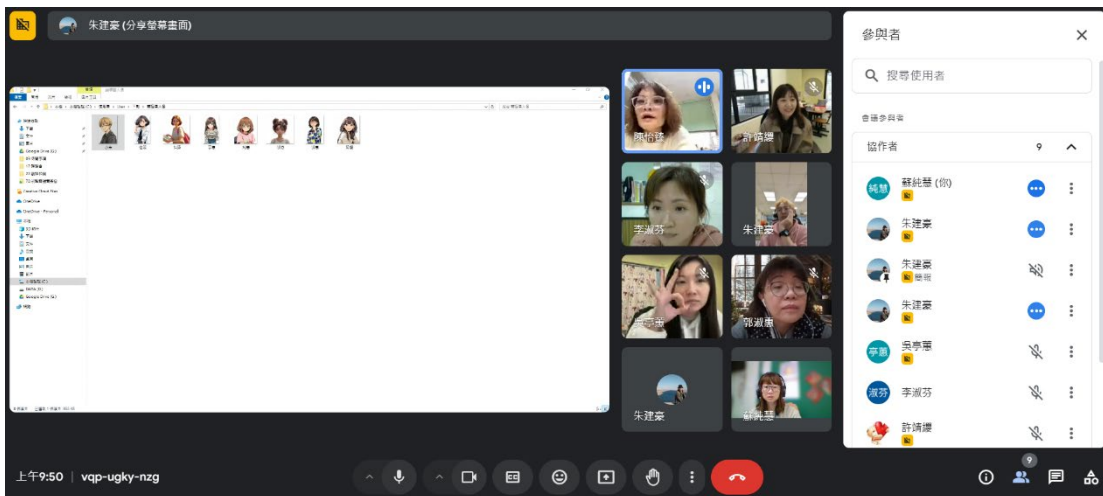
朱建豪 (分享螢幕畫面)

陳怡婷
許靖嬡
李淑芬
朱建豪
吳亭蕙
郭淑惠
朱建豪
蘇純慧

參與者

搜尋使用者

會議參與者

協作者 9

純慧 蘇純慧 (你)
朱建豪
朱建豪
朱建豪
亭蕙 吳亭蕙
淑芬 李淑芬
許靖嬡

上午9:50 | vqp-ugky-nzg

9